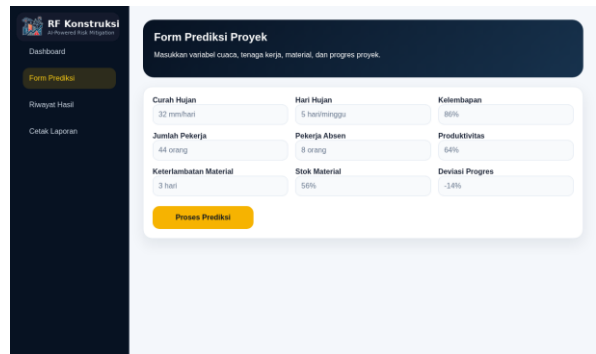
RF Konstruksi
AI-Powered Risk Mitigation

Dashboard

Form Prediksi

Riwayat Hasil

Cetak Laporan

Form Prediksi Proyek

Masukkan variabel cuaca, tenaga kerja, material, dan progres proyek.

Curah Hujan
32 mm/hari

Hari Hujan
5 hari/minggu

Kelembapan
86%

Jumlah Pekerja
44 orang

Pekerja Absen
8 orang

Produktivitas
64%

Keterlambatan Material
3 hari

Stok Material
56%

Deviasi Progres
-14%

Proses Prediksi